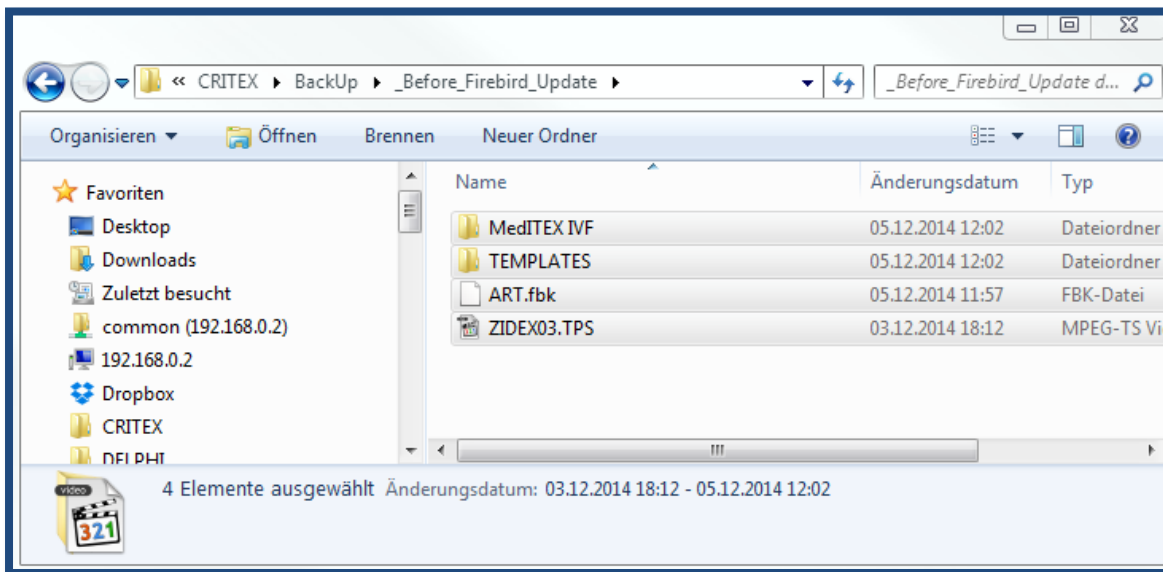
« CRITEX ▸ BackUp ▸ _Before_Firebird_Update ▸

_Before_Firebird_Update d...

Organisieren ▾ Öffnen Brennen Neuer Ordner

Favoriten
Desktop
Downloads
Zuletzt besucht
common (192.168.0.2)
192.168.0.2
Dropbox
CRITEX
DELPHI

| Name | Änderungsdatum | Typ |
|---|---|---|
| MedITEX IVF | 05.12.2014 12:02 | Dateiordner |
| TEMPLATES | 05.12.2014 12:02 | Dateiordner |
| ART.fbk | 05.12.2014 11:57 | FBK-Datei |
| ZIDEX03.TPS | 03.12.2014 18:12 | MPEG-TS Vi |

video
321

4 Elemente ausgewählt Änderungsdatum: 03.12.2014 18:12 - 05.12.2014 12:02